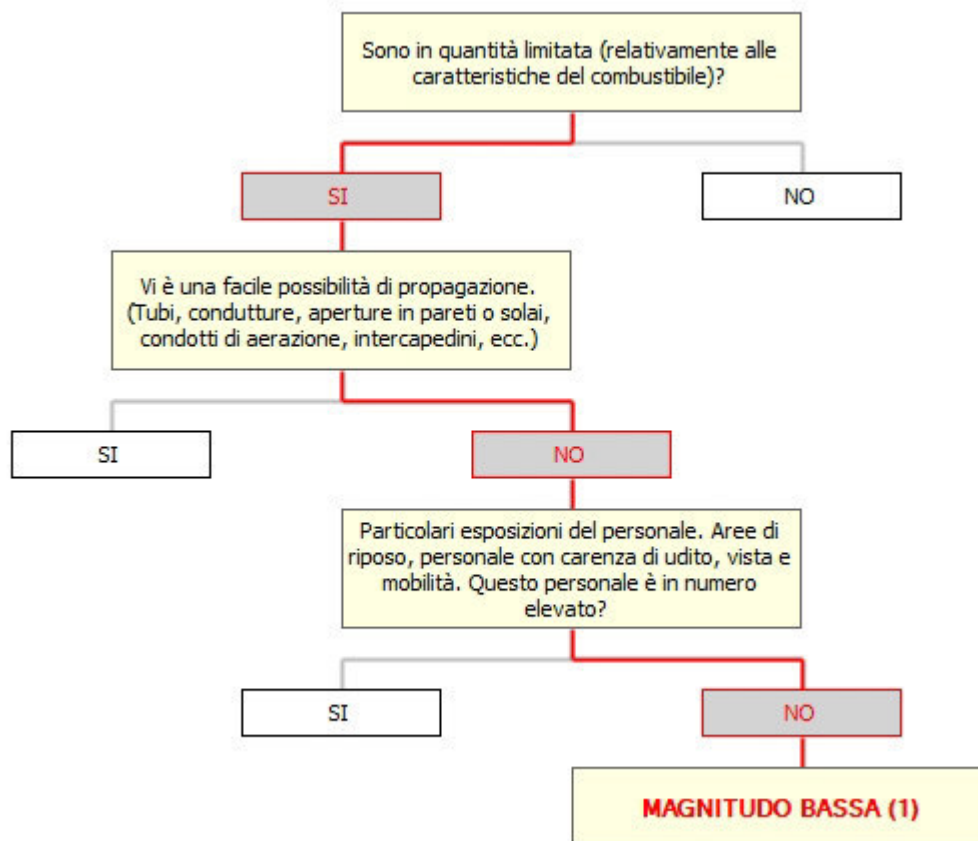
Sono in quantità limitata (relativamente alle caratteristiche del combustibile)?

SI

NO

Vi è una facile possibilità di propagazione. (Tubi, condutture, aperture in pareti o solai, condotti di aerazione, intercapedini, ecc.)

SI

NO

Particolari esposizioni del personale. Aree di riposo, personale con carenza di udito, vista e mobilità. Questo personale è in numero elevato?

SI

NO

MAGNITUDO BASSA (1)